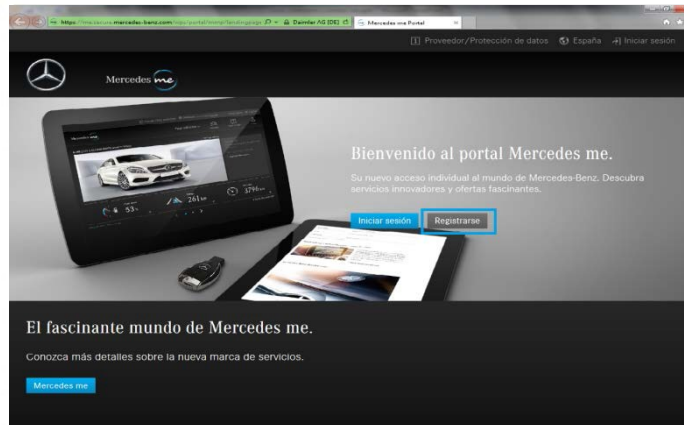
https://me.secure.mercedes-benz.com/rsp/portal/home/landingpage Daimler AG [DE] Mercedes me Portal

Proveedor/Protección de datos España Iniciar sesión

Mercedes me

Bienvenido al portal Mercedes me.

Su nuevo acceso individual al mundo de Mercedes-Benz. Descubra servicios innovadores y ofertas fascinantes.

Iniciar sesión Registrarse

53 261 km 3790 km

El fascinante mundo de Mercedes me.

Conozca más detalles sobre la nueva marca de servicios.

Mercedes me